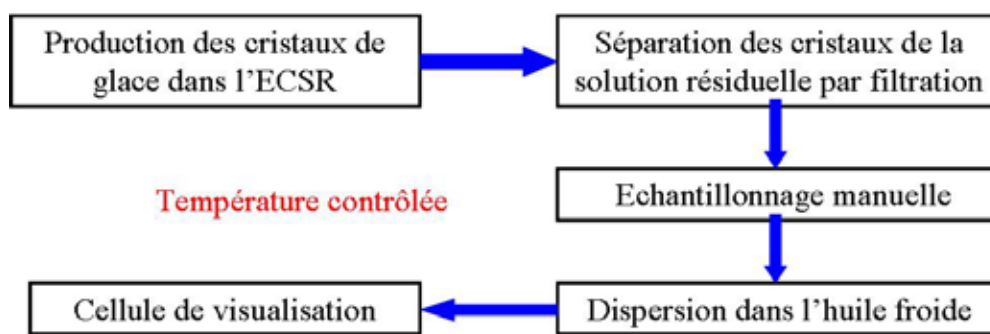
Production des cristaux de glace dans l'ECSR

Séparation des cristaux de la solution résiduelle par filtration

Température contrôlée

Echantillonnage manuelle

Cellule de visualisation

Dispersion dans l'huile froide